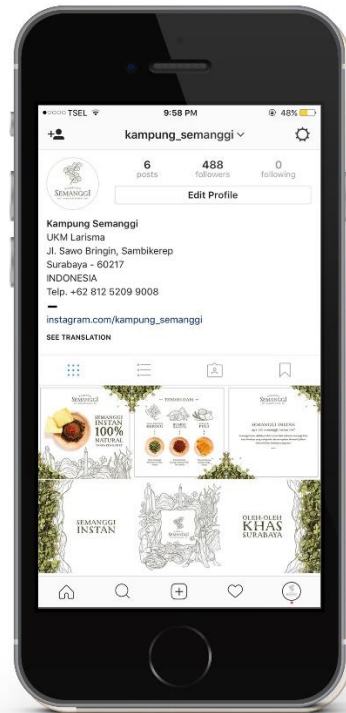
TSEL 9:58 PM 48%

kampung_semanggi

6 posts 488 followers 0 following

Edit Profile

SEMANGGI

Kampung Semanggi
UKM Larisma
Jl. Sawo Bringin, Sambikerep
Surabaya - 60217
INDONESIA
Telp. +62 812 5209 9008
—
instagram.com/kampung_semanggi
SEE TRANSLATION

SEMANGGI INSTAN 100% NATURAL

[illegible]

SEMANGGI

SEMANGGI INSTAN

SEMANGGI

OLEH-OLEH KHAS SURABAYA